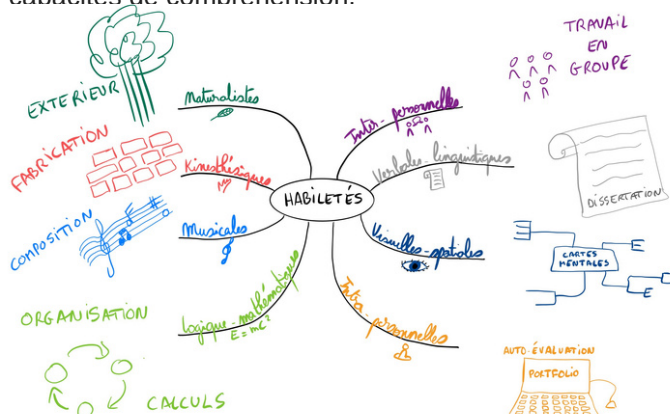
capacités de compréhension.

HABILETÉS

Naturalistes

Kinesthésiques

Musicales

Logique-mathématiques
$E=mc^2$

Inter-personnelles

Verbales-linguistiques

Visuelles-spatiales

Intra-personnelles

EXTERIEUR

FABRICATION

COMPOSITION

ORGANISATION

CALCULS

TRAVAIL EN GROUPE

DISSERTATION

CARTES MENTALES

E

E

AUTO-ÉVALUATION

PORTFOLIO